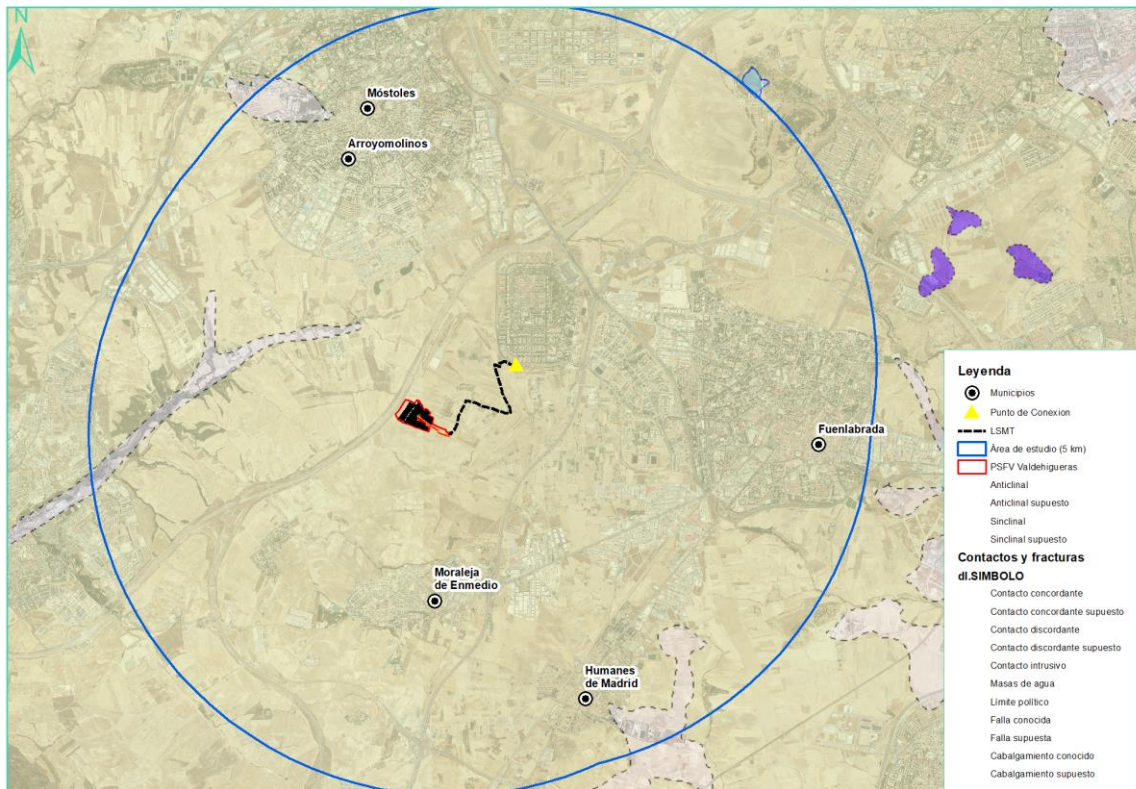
N

Móstoles

Arroyomolinos

Fuenlabrada

Moraleja de Enmedio

Humanes de Madrid

Leyenda

Municipios

Punto de Conexion

LSMT

Área de estudio (5 km)

PSFV Valdehigueras

Anticlinal

Anticlinal supuesto

Sinclinal

Sinclinal supuesto

Contactos y fracturas

dl.SIMBOLO

Contacto concordante

Contacto concordante supuesto

Contacto discordante

Contacto discordante supuesto

Contacto intrusivo

Masas de agua

Límite político

Falla conocida

Falla supuesta

Cabalgamiento conocido

Cabalgamiento supuesto